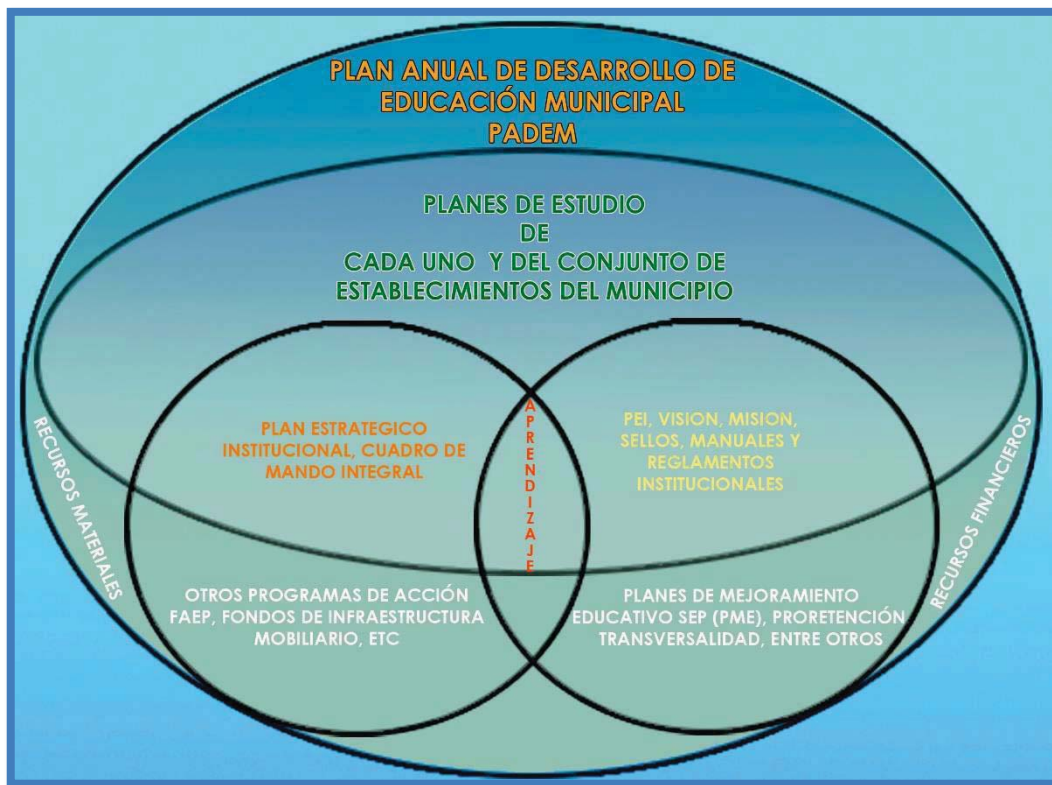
PLAN ANUAL DE DESARROLLO DE EDUCACIÓN MUNICIPAL
PADEM

PLANES DE ESTUDIO
DE
CADA UNO Y DEL CONJUNTO DE ESTABLECIMIENTOS DEL MUNICIPIO

RECURSOS MATERIALES

PLAN ESTRATEGICO INSTITUCIONAL, CUADRO DE MANDO INTEGRAL

APRENDIZAJE

PEI, VISION, MISION, SELLOS, MANUALES Y REGLAMENTOS INSTITUCIONALES

RECURSOS FINANCIEROS

OTROS PROGRAMAS DE ACCIÓN FAEP, FONDOS DE INFRAESTRUCTURA MOBILIARIO, ETC

PLANES DE MEJORAMIENTO EDUCATIVO SEP (PME), PRORETENCIÓN TRANSVERSALIDAD, ENTRE OTROS